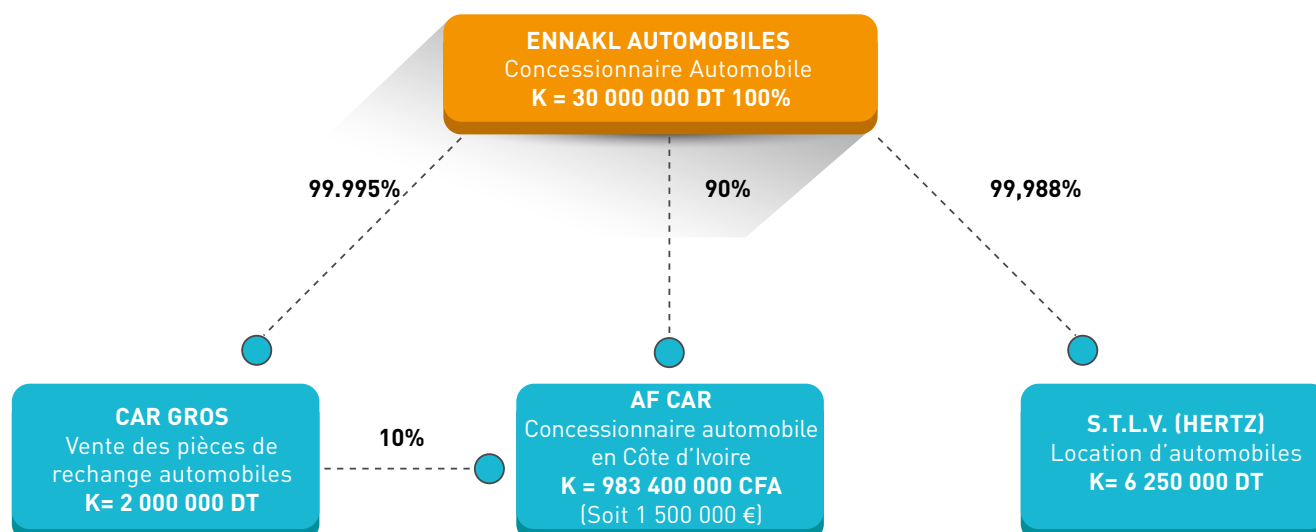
ENNAKL AUTOMOBILES
Concessionnaire Automobile
K = 30 000 000 DT 100%

99.995%

90%

99,988%

CAR GROS
Vente des pièces de rechange automobiles
K= 2 000 000 DT

10%

AF CAR
Concessionnaire automobile en Côte d'Ivoire
K = 983 400 000 CFA
(Soit 1 500 000 €)

S.T.L.V. (HERTZ)
Location d'automobiles
K= 6 250 000 DT